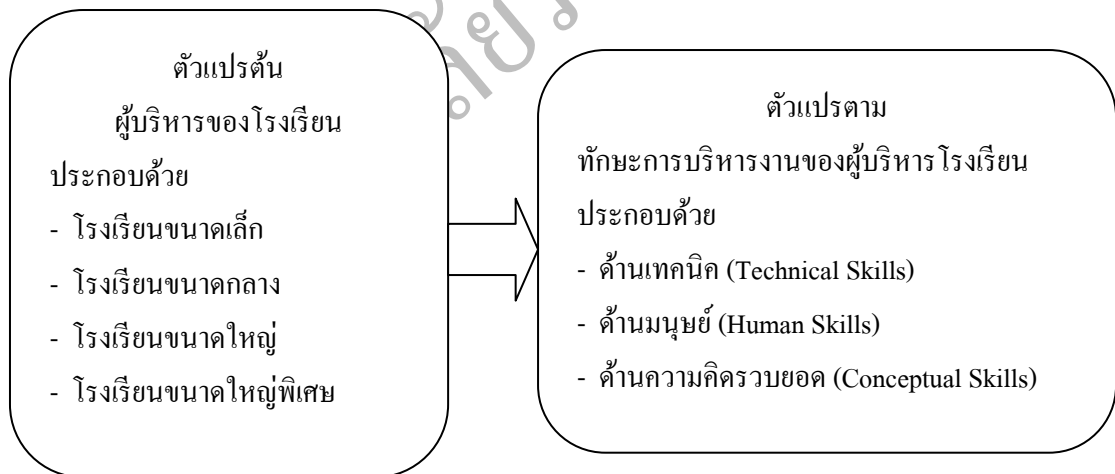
ตัวแปรต้น
ผู้บริหารของโรงเรียน
ประกอบด้วย
- โรงเรียนขนาดเล็ก
- โรงเรียนขนาดกลาง
- โรงเรียนขนาดใหญ่
- โรงเรียนขนาดใหญ่พิเศษ

ตัวแปรตาม
ทักษะการบริหารงานของผู้บริหารโรงเรียน
ประกอบด้วย
- ด้านเทคนิค (Technical Skills)
- ด้านมนุษย์ (Human Skills)
- ด้านความคิดรวบยอด (Conceptual Skills)